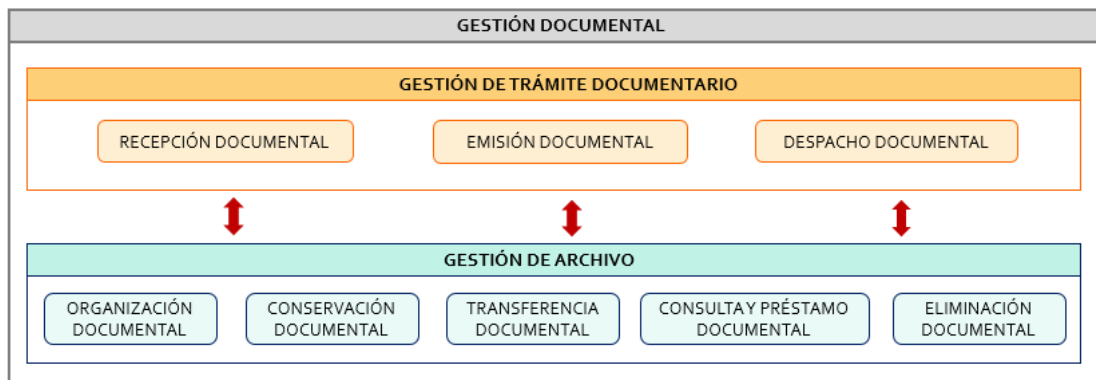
GESTIÓN DOCUMENTAL

GESTIÓN DE TRÁMITE DOCUMENTARIO

RECEPCIÓN DOCUMENTAL

EMISIÓN DOCUMENTAL

DESPACHO DOCUMENTAL

GESTIÓN DE ARCHIVO

ORGANIZACIÓN DOCUMENTAL

CONSERVACIÓN DOCUMENTAL

TRANSFERENCIA DOCUMENTAL

CONSULTA Y PRÉSTAMO DOCUMENTAL

ELIMINACIÓN DOCUMENTAL